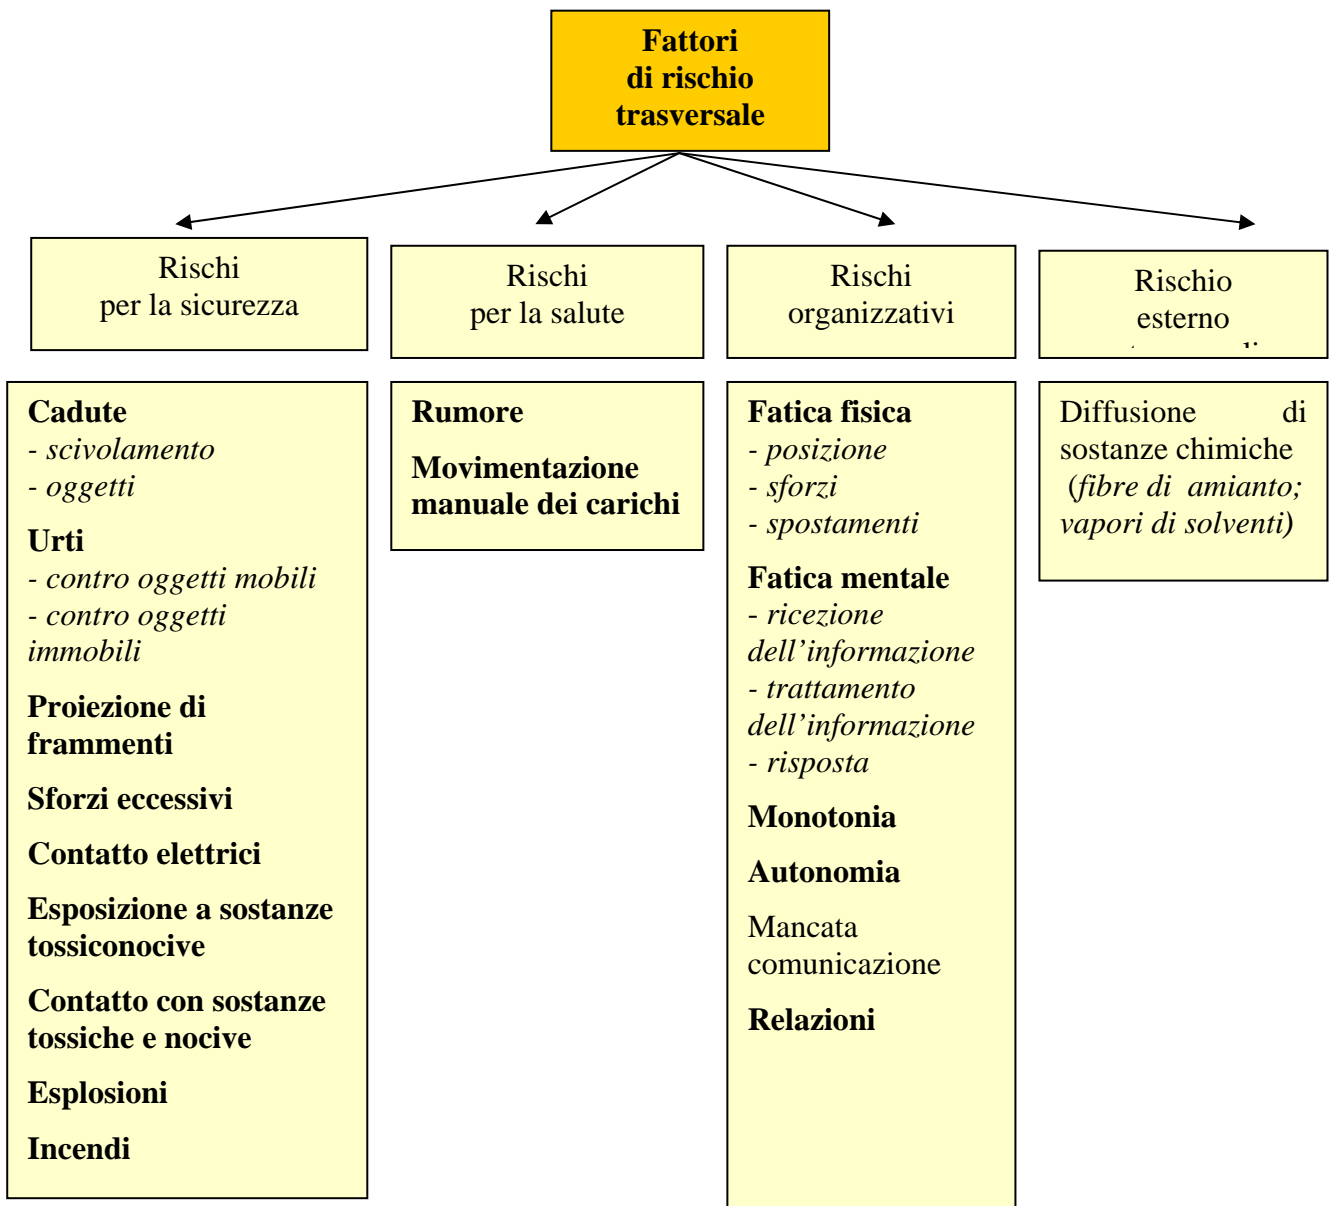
Fattori di rischio trasversale

Rischi per la sicurezza

Rischi per la salute

Rischi organizzativi

Rischio esterno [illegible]

**Cadute**
- *scivolamento*
- *oggetti*

**Urti**
- *contro oggetti mobili*
- *contro oggetti immobili*

**Proiezione di frammenti**

**Sforzi eccessivi**

**Contatto elettrici**

**Esposizione a sostanze tossiconocive**

**Contatto con sostanze tossiche e nocive**

**Esplosioni**

**Incendi**

**Rumore**

**Movimentazione manuale dei carichi**

**Fatica fisica**
- *posizione*
- *sforzi*
- *spostamenti*

**Fatica mentale**
- *ricezione dell'informazione*
- *trattamento dell'informazione*
- *risposta*

**Monotonia**

**Autonomia**

Mancata comunicazione

**Relazioni**

Diffusione di sostanze chimiche (*fibre di amianto; vapori di solventi*)